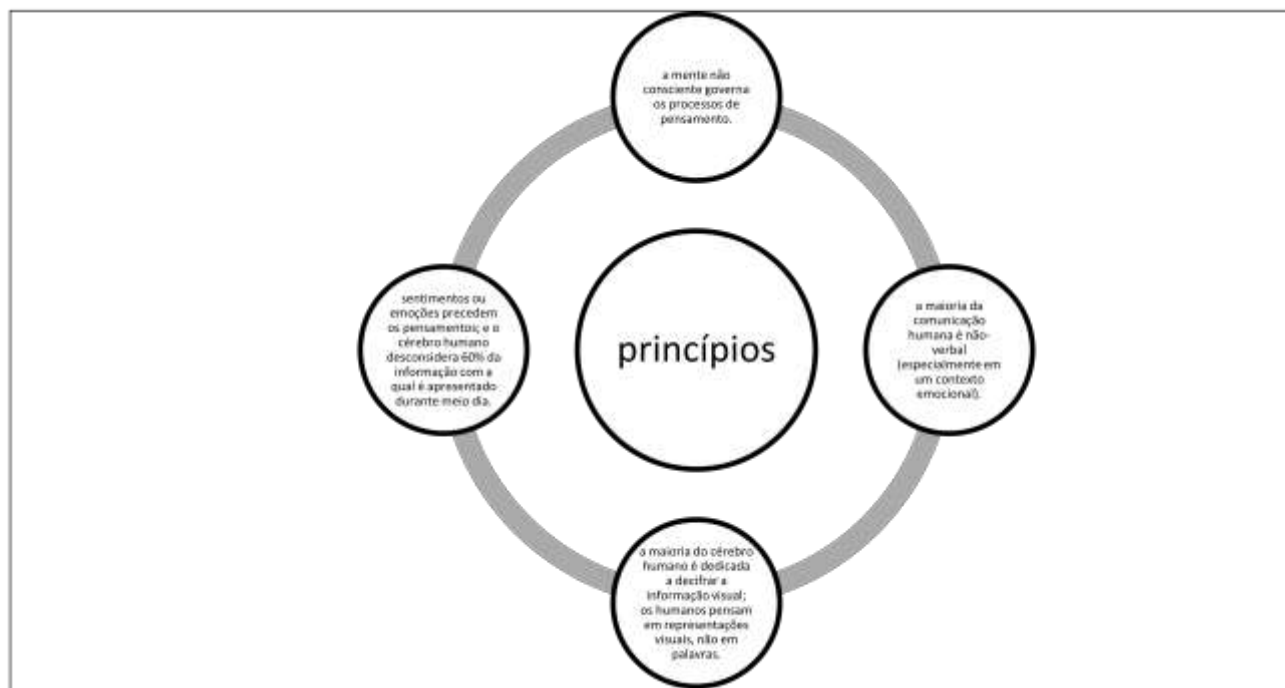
a mente não consciente governa os processos de pensamento.

sentimentos ou emoções precedem os pensamentos; e o cérebro humano desconsidera 60% da informação com a qual é apresentado durante meio dia.

princípios

a maioria da comunicação humana é não-verbal (especialmente em um contexto emocional).

a maioria do cérebro humano é dedicada a decifrar a informação visual; os humanos pensam em representações visuais, não em palavras.